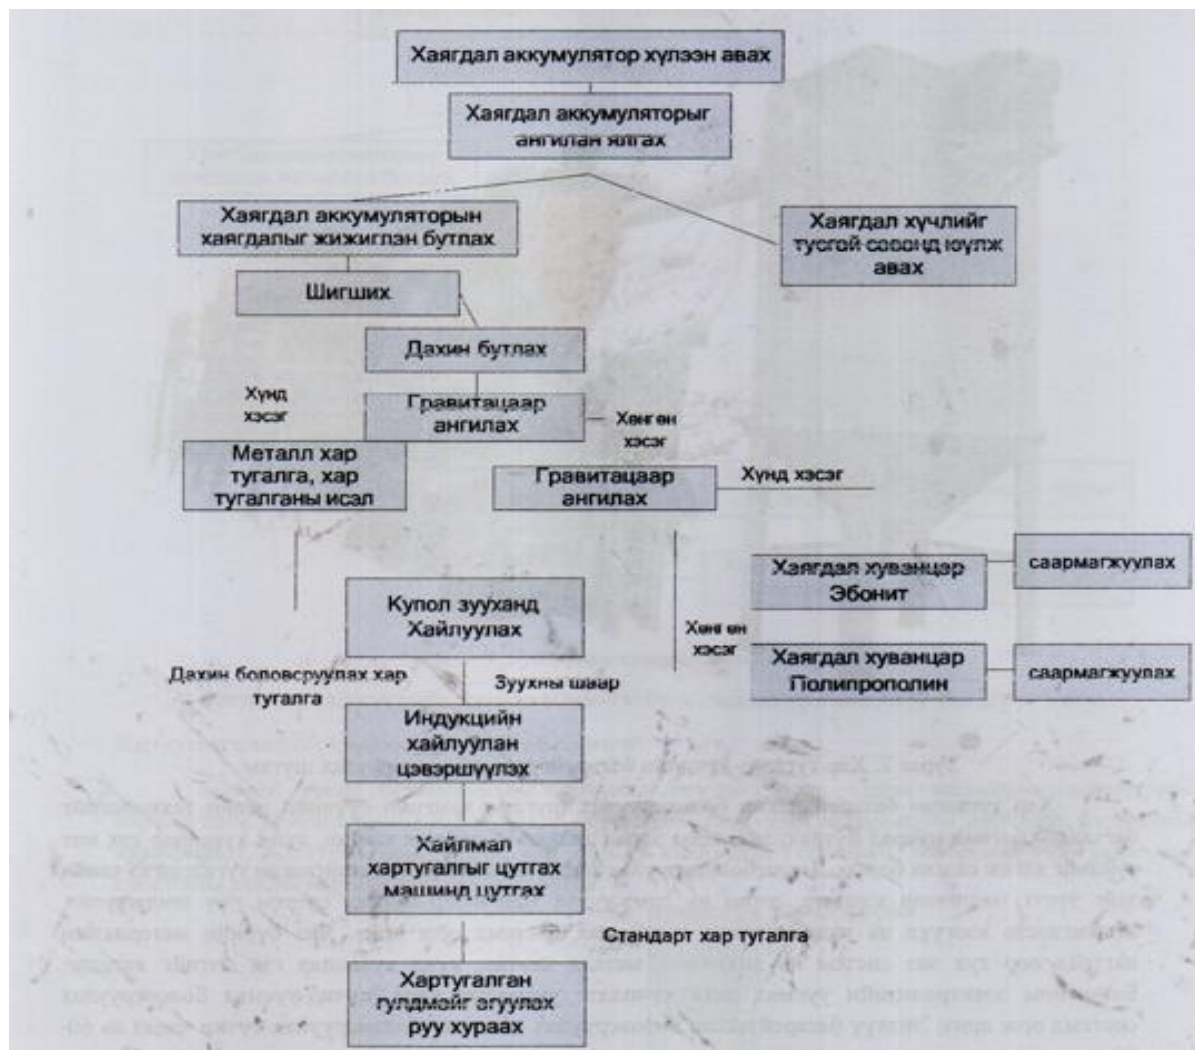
Хаягдал аккумулятор хүлээн авах

Хаягдал аккумуляторыг ангилан ялгах

Хаягдал аккумуляторын хаягдлыг жижиглэн бутлах

Хаягдал хүчлийг тусгай саванд юулж авах

Шигших

Дахин бутлах

Хүнд хэсэг

Гравитацаар ангилах

Хөнгөн хэсэг

Металл хар тугалга, хар тугалганы исэл

Гравитацаар ангилах

Хүнд хэсэг

Хаягдал хуванцар Эбонит

саармагжуулах

Купол зууханд Хайлуулах

Хөнгөн хэсэг

Хаягдал хуванцар Полипрополин

саармагжуулах

Дахин боловсруулах хар тугалга

Зуухны шаар

Индукцийн хайлуулан цэвэршүүлэх

Хайлмал хартугалгыг цутгах машинд цутгах

Стандарт хар тугалга

Хартугалган гулдмайг агуулах руу хураах